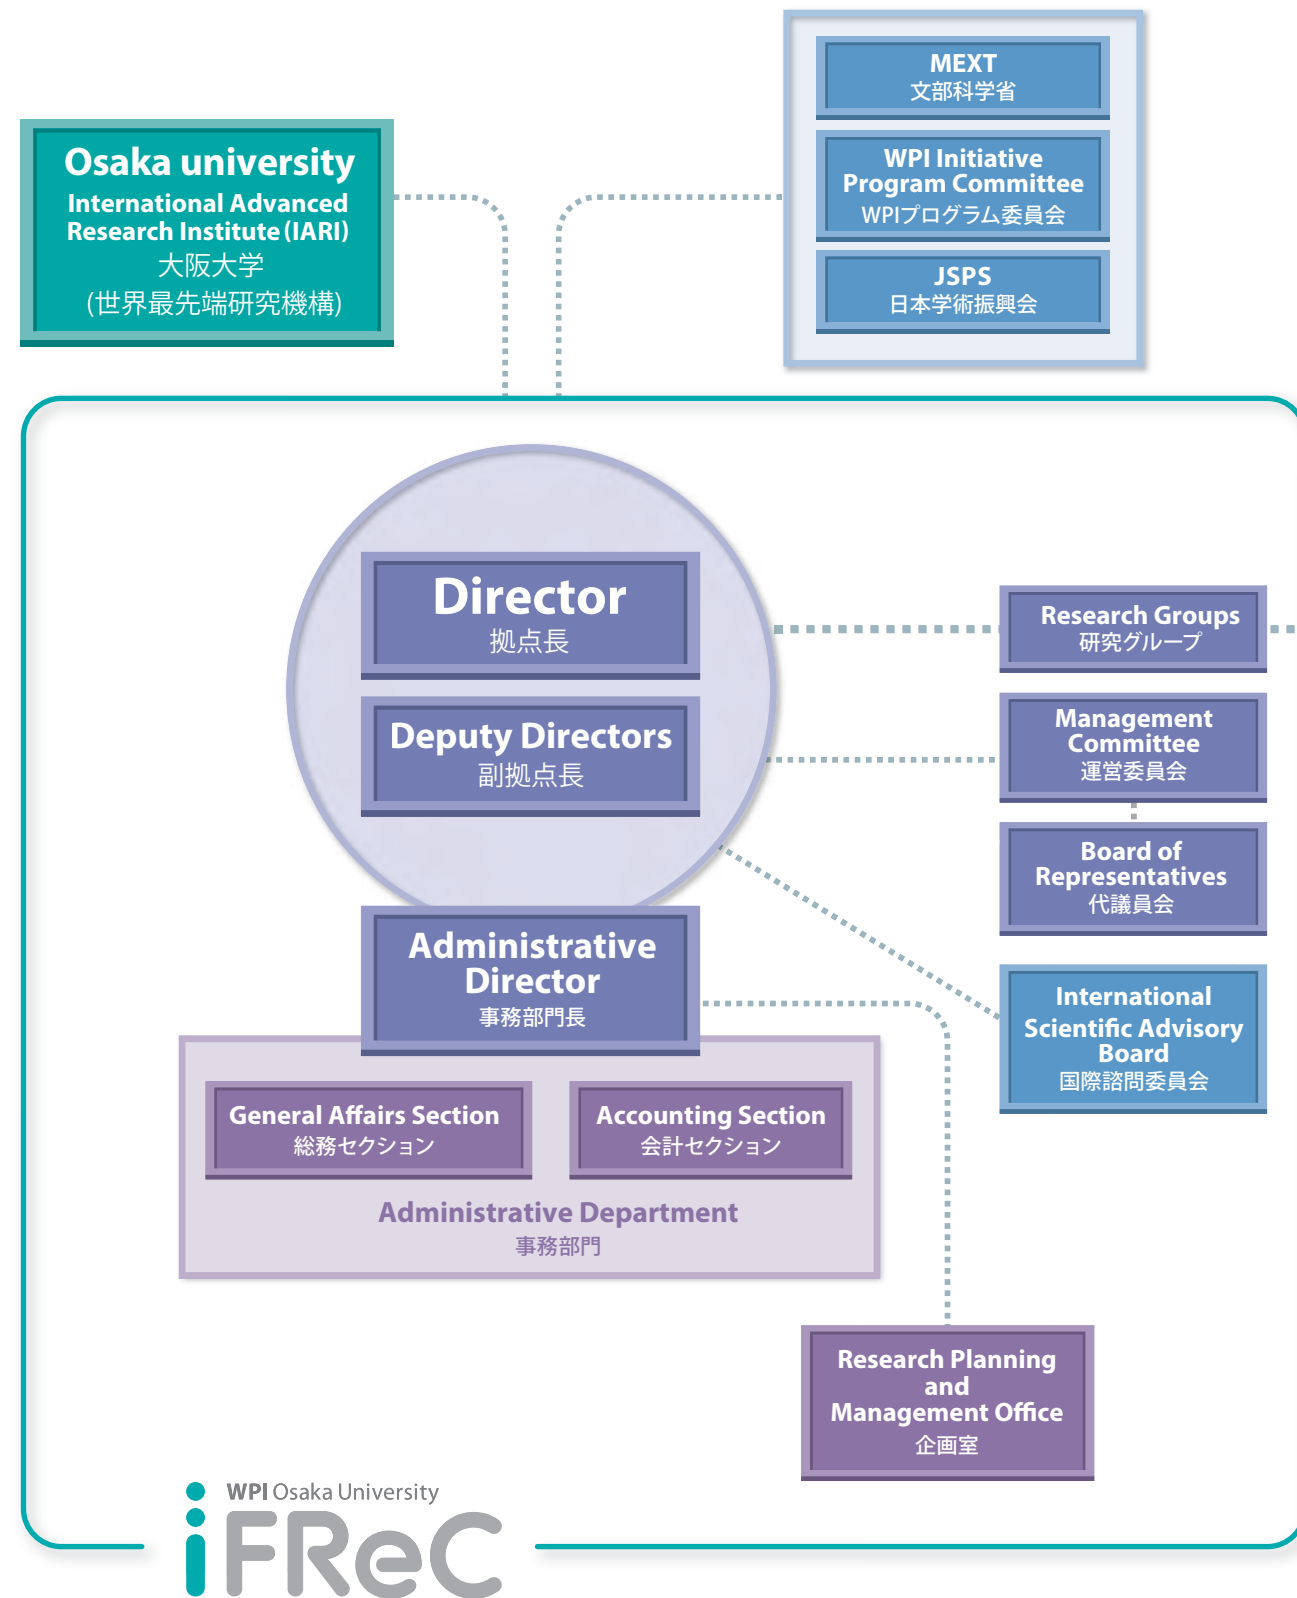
Osaka university
International Advanced Research Institute (IARI)
大阪大学
(世界最先端研究機構)

MEXT
文部科学省

WPI Initiative Program Committee
WPIプログラム委員会

JSPS
日本学術振興会

Director
拠点長

Deputy Directors
副拠点長

Research Groups
研究グループ

Management Committee
運営委員会

Board of Representatives
代議員会

Administrative Director
事務部門長

International Scientific Advisory Board
国際諮問委員会

General Affairs Section
総務セクション

Accounting Section
会計セクション

Administrative Department
事務部門

Research Planning and Management Office
企画室

WPI Osaka University
iFReC